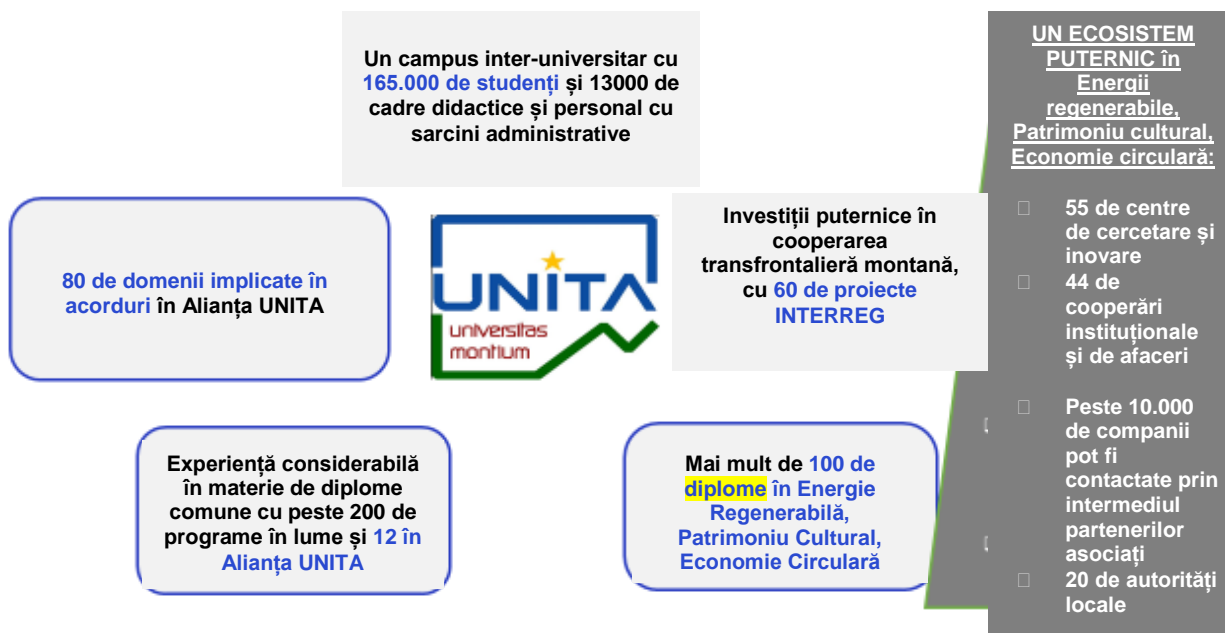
Un campus inter-universitar cu 165.000 de studenți și 13000 de cadre didactice și personal cu sarcini administrative

80 de domenii implicate în acorduri în Alianța UNITA

UNITA
universitas montium

Investiții puternice în cooperarea transfrontalieră montană, cu 60 de proiecte INTERREG

UN ECOSISTEM PUTERNIC în Energii regenerabile, Patrimoniu cultural, Economie circulară:

55 de centre de cercetare și inovare
44 de cooperări instituționale și de afaceri
Peste 10.000 de companii pot fi contactate prin intermediul partenerilor asociați
20 de autorități locale

Experiență considerabilă în materie de diplome comune cu peste 200 de programe în lume și 12 în Alianța UNITA

Mai mult de 100 de diplome în Energie Regenerabilă, Patrimoniu Cultural, Economie Circulară